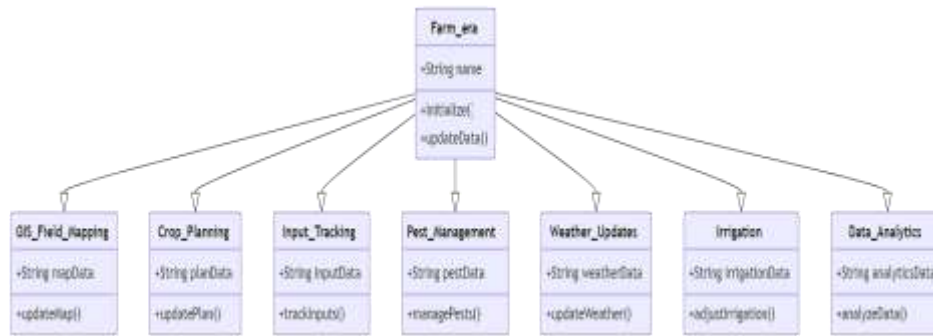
Farm_era

+String name

+initialize()

+updateData()

GIS_Field_Mapping

+String mapData

+updateMap()

Crop_Planning

+String planData

+updatePlan()

Input_Tracking

+String inputData

+trackInputs()

Pest_Management

+String pestData

+managePests()

Weather_Updates

+String weatherData

+updateWeather()

Irrigation

+String irrigationData

+adjustIrrigation()

Data_Analytics

+String analyticsData

+analyzeData()